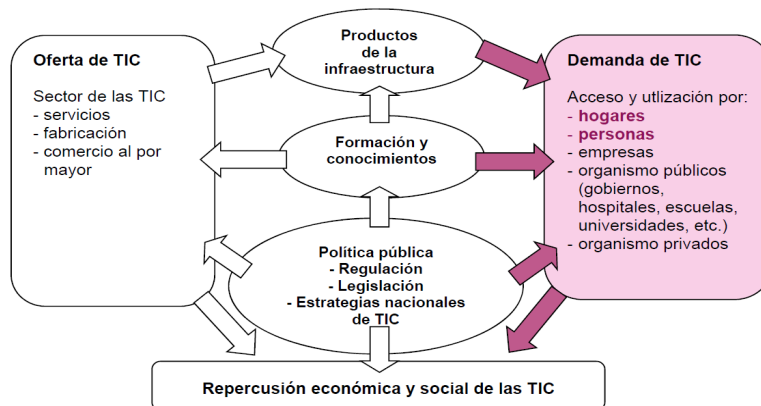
Oferta de TIC

Sector de las TIC
- servicios
- fabricación
- comercio al por mayor

Productos de la infraestructura

Formación y conocimientos

Política pública
- Regulación
- Legislación
- Estrategias nacionales de TIC

Demanda de TIC

Acceso y utlización por:
- hogares
- personas
- empresas
- organismo públicos (gobiernos, hospitales, escuelas, universidades, etc.)
- organismo privados

Repercusión económica y social de las TIC